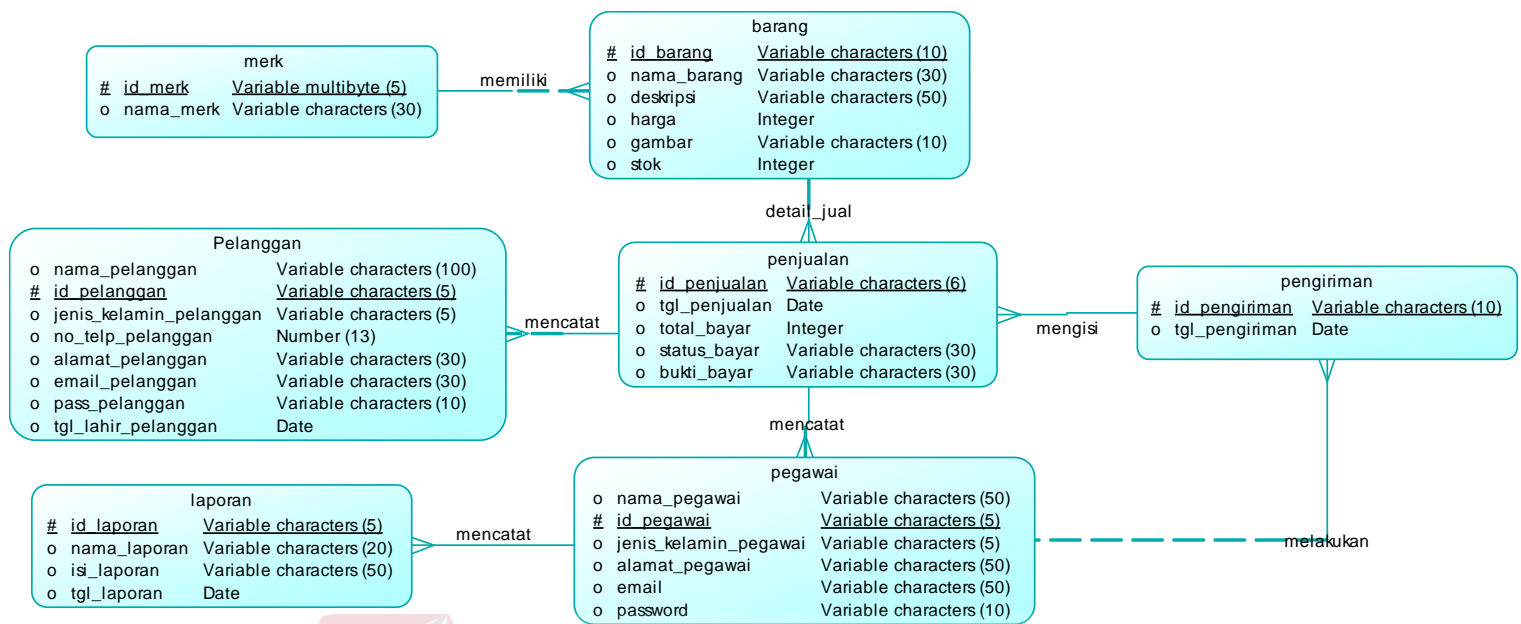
merk

| # | id_merk | Variable multibyte (5) |
|---|---|---|
| o | nama_merk | Variable characters (30) |

memiliki

barang

| # | id_barang | Variable characters (10) |
|---|---|---|
| o | nama_barang | Variable characters (30) |
| o | deskripsi | Variable characters (50) |
| o | harga | Integer |
| o | gambar | Variable characters (10) |
| o | stok | Integer |

detail_jual

Pelanggan

| o | nama_pelanggan | Variable characters (100) |
|---|---|---|
| # | id_pelanggan | Variable characters (5) |
| o | jenis_kelamin_pelanggan | Variable characters (5) |
| o | no_telp_pelanggan | Number (13) |
| o | alamat_pelanggan | Variable characters (30) |
| o | email_pelanggan | Variable characters (30) |
| o | pass_pelanggan | Variable characters (10) |
| o | tgl_lahir_pelanggan | Date |

mencatat

penjualan

| # | id_penjualan | Variable characters (6) |
|---|---|---|
| o | tgl_penjualan | Date |
| o | total_bayar | Integer |
| o | status_bayar | Variable characters (30) |
| o | bukti_bayar | Variable characters (30) |

mengisi

pengiriman

| # | id_pengiriman | Variable characters (10) |
|---|---|---|
| o | tgl_pengiriman | Date |

mencatat

pegawai

| o | nama_pegawai | Variable characters (50) |
|---|---|---|
| # | id_pegawai | Variable characters (5) |
| o | jenis_kelamin_pegawai | Variable characters (5) |
| o | alamat_pegawai | Variable characters (50) |
| o | email | Variable characters (50) |
| o | password | Variable characters (10) |

laporan

| # | id_laporan | Variable characters (5) |
|---|---|---|
| o | nama_laporan | Variable characters (20) |
| o | isi_laporan | Variable characters (50) |
| o | tgl_laporan | Date |

mencatat

melakukan